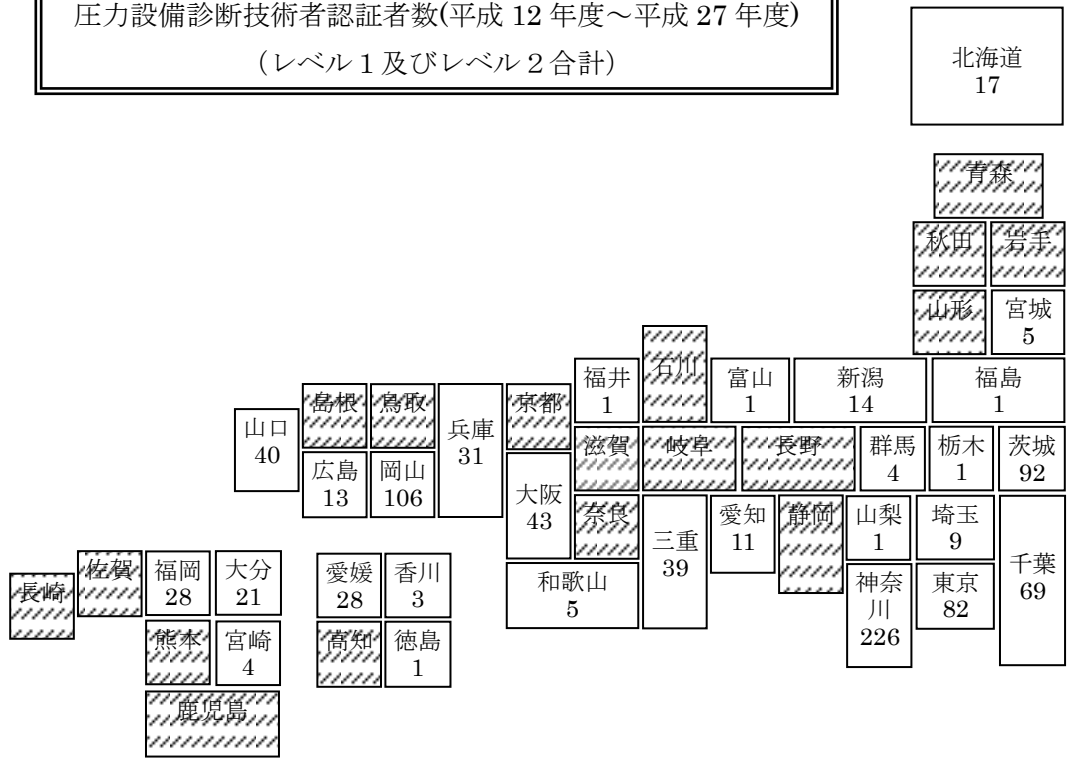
圧力設備診断技術者認証者数(平成 12 年度～平成 27 年度)
（レベル 1 及びレベル 2 合計）

北海道
17

青森

秋田

岩手

山形

宮城
5

福井
1

石川

富山
1

新潟
14

福島
1

島根

鳥取

山口
40

兵庫
31

京都

滋賀

岐阜

長野

群馬
4

栃木
1

茨城
92

広島
13

岡山
106

大阪
43

奈良

愛知
11

静岡

山梨
1

埼玉
9

三重
39

千葉
69

長崎

佐賀

福岡
28

大分
21

愛媛
28

香川
3

和歌山
5

神奈川
226

東京
82

熊本

宮崎
4

高知

徳島
1

鹿児島